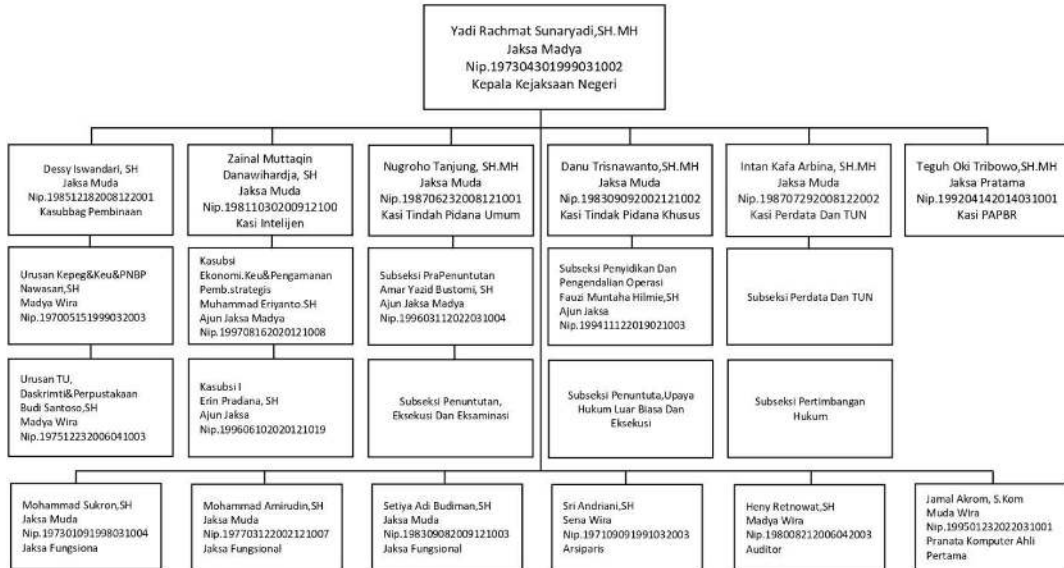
Yadi Rachmat Sunaryadi,SH.MH
Jaksa Madya
Nip.197304301999031002
Kepala Kejaksaan Negeri

Dessy Iswandari, SH
Jaksa Muda
Nip.198512182008122001
Kasubbag Pembinaan

Urusan Kepeg&Keu&PNBP
Nawasari,SH
Madya Wira
Nip.197005151999032003

Urusan TU, Daskrimti&Perpustakaan
Budi Santoso,SH
Madya Wira
Nip.197512232006041003

Zainal Muttaqin Danawihardja, SH
Jaksa Muda
Nip.19811030200912100
Kasi Intelijen

Kasubsi Ekonomi.Keu&Pengamanan Pemb.strategis
Muhammad Eriyanto.SH
Ajun Jaksa Madya
Nip.199708162020121008

Kasubsi I
Erin Pradana, SH
Ajun Jaksa
Nip.199606102020121019

Nugroho Tanjung, SH.MH
Jaksa Muda
Nip.198706232008121001
Kasi Tindah Pidana Umum

Subseksi PraPenuntutan
Amar Yazid Bustomi, SH
Ajun Jaksa Madya
Nip.199603112022031004

Subseksi Penuntutan, Eksekusi Dan Eksaminasi

Danu Trisnawanto,SH.MH
Jaksa Muda
Nip.198309092002121002
Kasi Tindak Pidana Khusus

Subseksi Penyidikan Dan Pengendalian Operasi
Fauzi Muntaha Hilmie,SH
Ajun Jaksa
Nip.199411122019021003

Subseksi Penuntuta,Upaya Hukum Luar Biasa Dan Eksekusi

Intan Kafa Arbina, SH.MH
Jaksa Muda
Nip.198707292008122002
Kasi Perdata Dan TUN

Subseksi Perdata Dan TUN

Subseksi Pertimbangan Hukum

Teguh Oki Tribowo,SH.MH
Jaksa Pratama
Nip.199204142014031001
Kasi PAPBR

Mohammad Sukron,SH
Jaksa Muda
Nip.197301091998031004
Jaksa Fungsiona

Mohammad Amirudin,SH
Jaksa Muda
Nip.197703122002121007
Jaksa Fungsional

Setiya Adi Budiman,SH
Jaksa Muda
Nip.198309082009121003
Jaksa Fungsional

Sri Andriani,SH
Sena Wira
Nip.197109091991032003
Arsiparis

Heny Retnowat,SH
Madya Wira
Nip.198008212006042003
Auditor

Jamal Akrom, S.Kom
Muda Wira
Nip.199501232022031001
Pranata Komputer Ahli Pertama